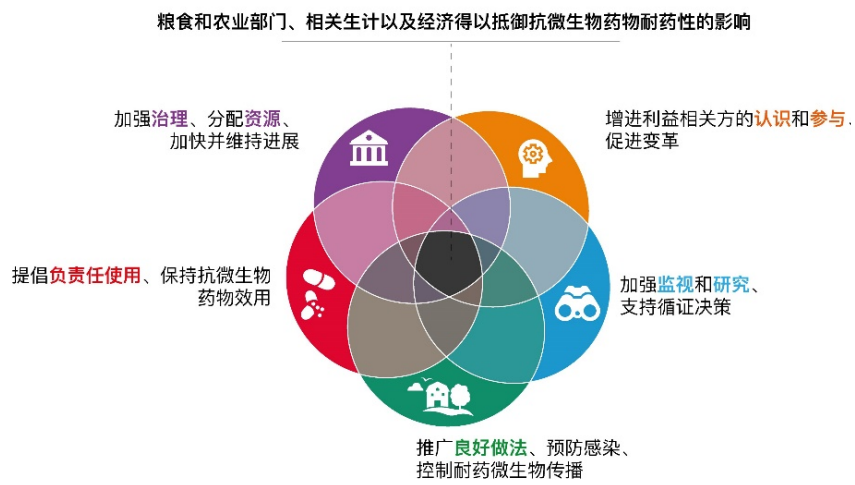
粮食和农业部门、相关生计以及经济得以抵御抗微生物药物耐药性的影响

加强治理、分配资源、加快并维持进展

增进利益相关方的认识和参与，促进变革

提倡负责任使用、保持抗微生物药物效用

加强监视和研究、支持循证决策

推广良好做法、预防感染、控制耐药微生物传播